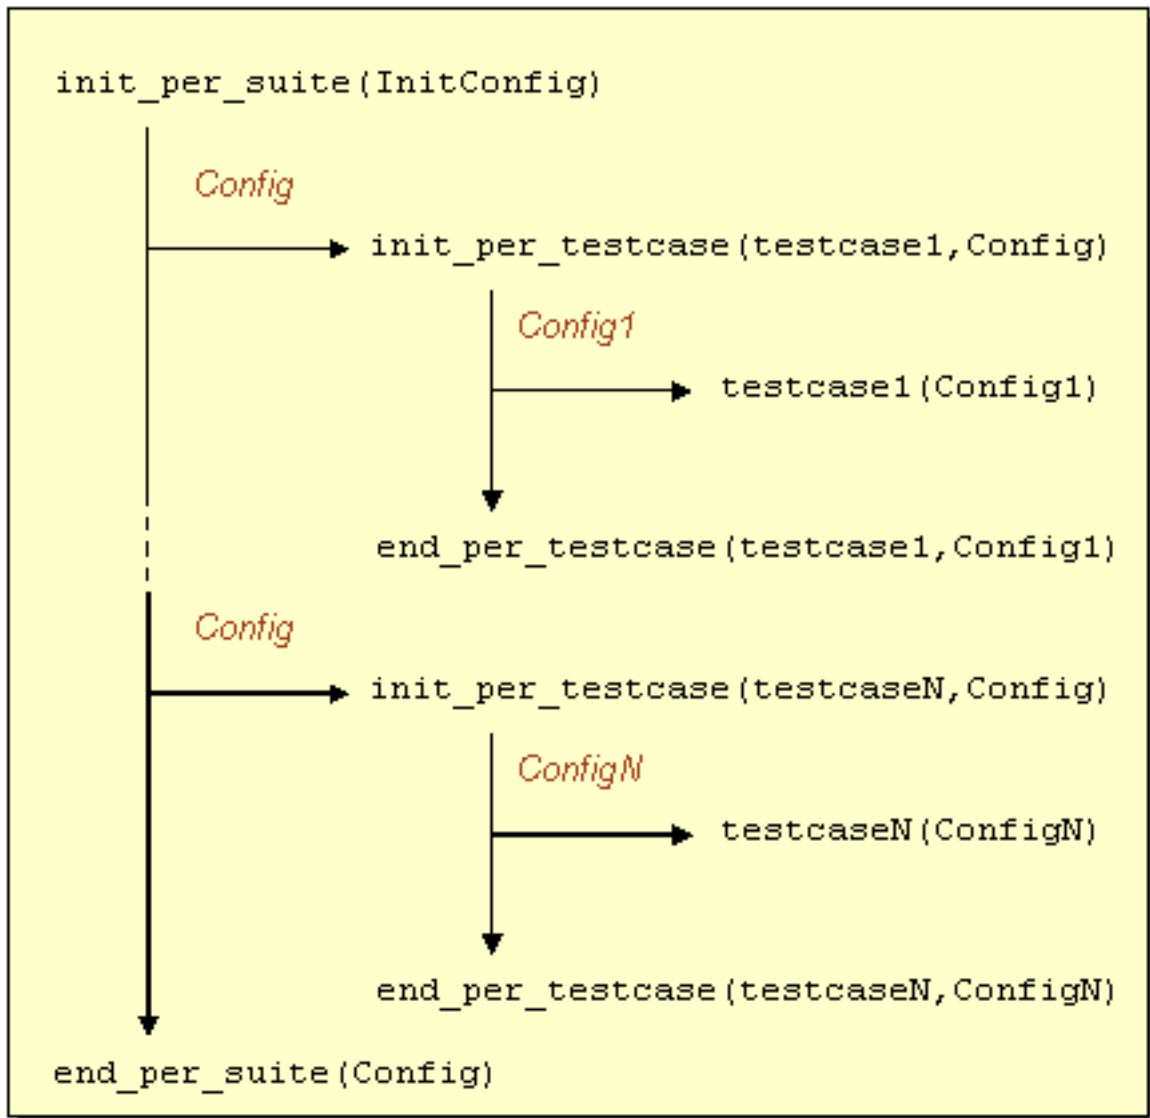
init_per_suite(InitConfig)

Config

init_per_testcase(testcase1,Config)

Config1

testcase1(Config1)

end_per_testcase(testcase1,Config1)

Config

init_per_testcase(testcaseN,Config)

ConfigN

testcaseN(ConfigN)

end_per_testcase(testcaseN,ConfigN)

end_per_suite(Config)